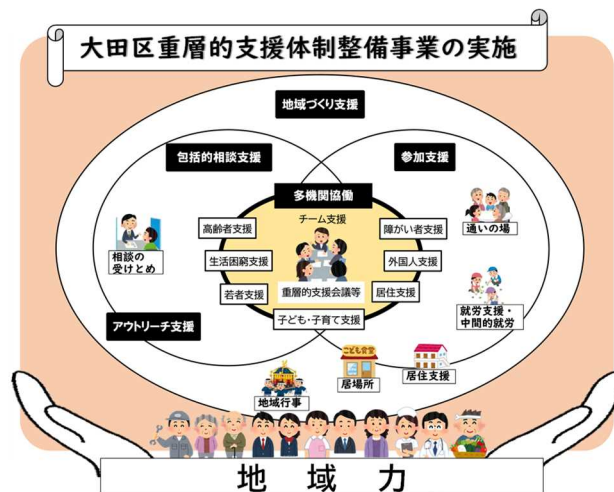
大田区重層的支援体制整備事業の実施

地域づくり支援

包括的相談支援

参加支援

多機関協働

チーム支援

高齢者支援

障がい者支援

生活困窮支援

外国人支援

若者支援

居住支援

重層的支援会議等

子ども・子育て支援

相談の受けとめ

通いの場

就労支援・中間的就労

アウトリーチ支援

こども食堂

居場所

居住支援

地域行事

地域力